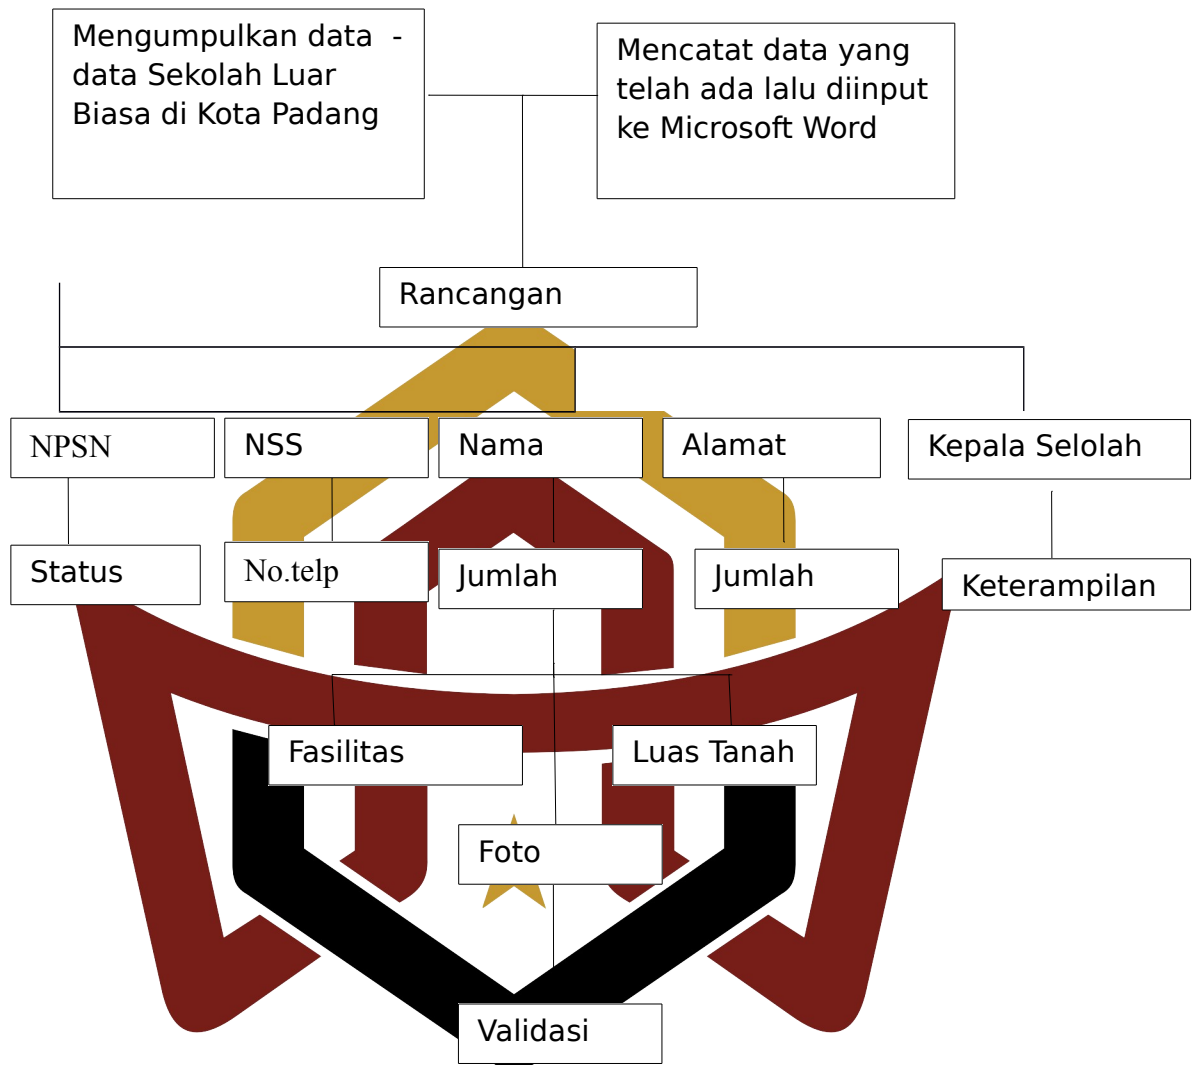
Mengumpulkan data - data Sekolah Luar Biasa di Kota Padang

Mencatat data yang telah ada lalu diinput ke Microsoft Word

Rancangan

NPSN

NSS

Nama

Alamat

Kepala Selolah

Status

No.telp

Jumlah

Jumlah

Keterampilan

Fasilitas

Luas Tanah

Foto

Validasi